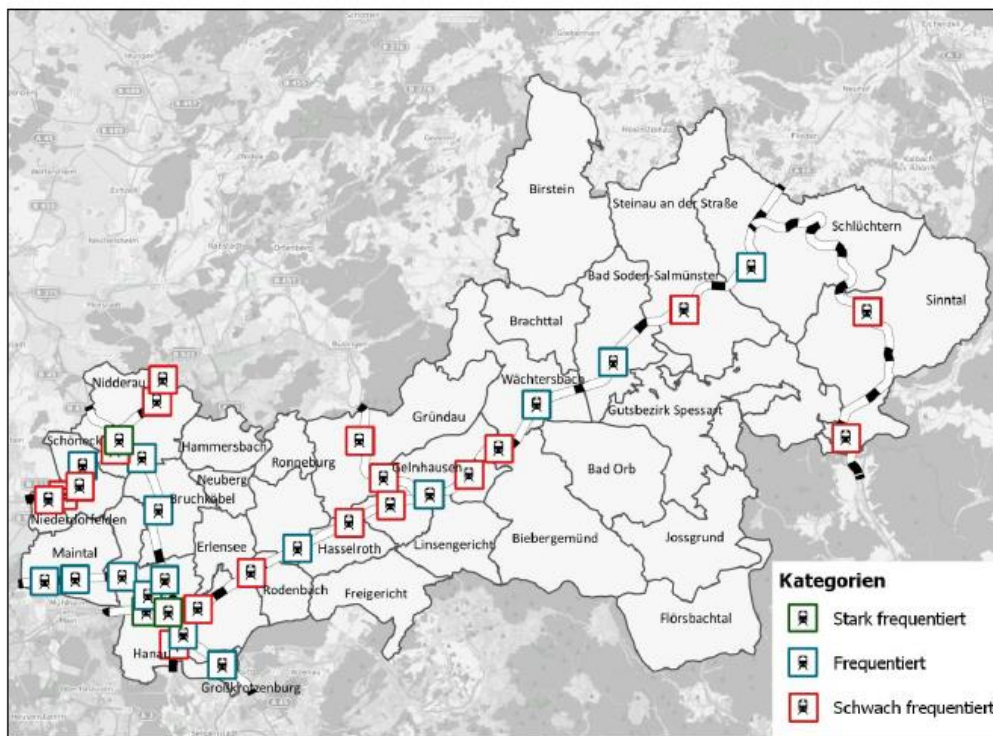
Birstein
Steinau an der Straße
Schlüchtern
Sinntal
Bad Soden-Salmünster
Brachttal
Wächtersbach
Gutsbezirk Spessart
Nidderau
Gründau
Schöneck
Hammersbach
Ronneburg
Gelnhausen
Bad Orb
Neuberg
Bruchköbel
Niederdorfelden
Jossgrund
Erlensee
Hasselroth
Linsengericht
Biebergemünd
Maintal
Rodenbach
Freigericht
Hanau
Großkrotzenburg
Flörsbachtal
Kategorien
Stark frequentiert
Frequentiert
Schwach frequentiert